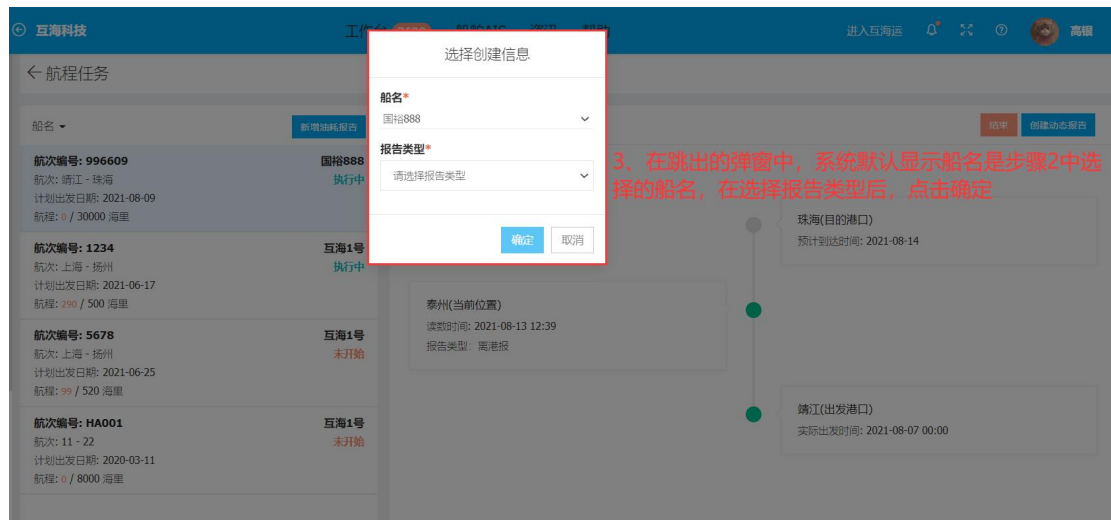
互海科技
工作台
进入互海运
高银

← 航程任务

船名 ▾
新增油耗报告

航次编号: 996609
国裕888
航次: 靖江 - 珠海
执行中
计划出发日期: 2021-08-09
航程: 0 / 30000 海里

航次编号: 1234
互海1号
航次: 上海 - 扬州
执行中
计划出发日期: 2021-06-17
航程: 290 / 500 海里

航次编号: 5678
互海1号
航次: 上海 - 扬州
未开始
计划出发日期: 2021-06-25
航程: 99 / 520 海里

航次编号: HA001
互海1号
航次: 11 - 22
未开始
计划出发日期: 2020-03-11
航程: 0 / 8000 海里

选择创建信息

船名*
国裕888

报告类型*
请选择报告类型

确定
取消

结束
创建动态报告

3、在跳出的弹窗中，系统默认显示船名是步骤2中选择的船名，在选择报告类型后，点击确定

珠海(目的港口)
预计到达时间: 2021-08-14

泰州(当前位置)
读数时间: 2021-08-13 12:39
报告类型: 离港报

靖江(出发港口)
实际出发时间: 2021-08-07 00:00